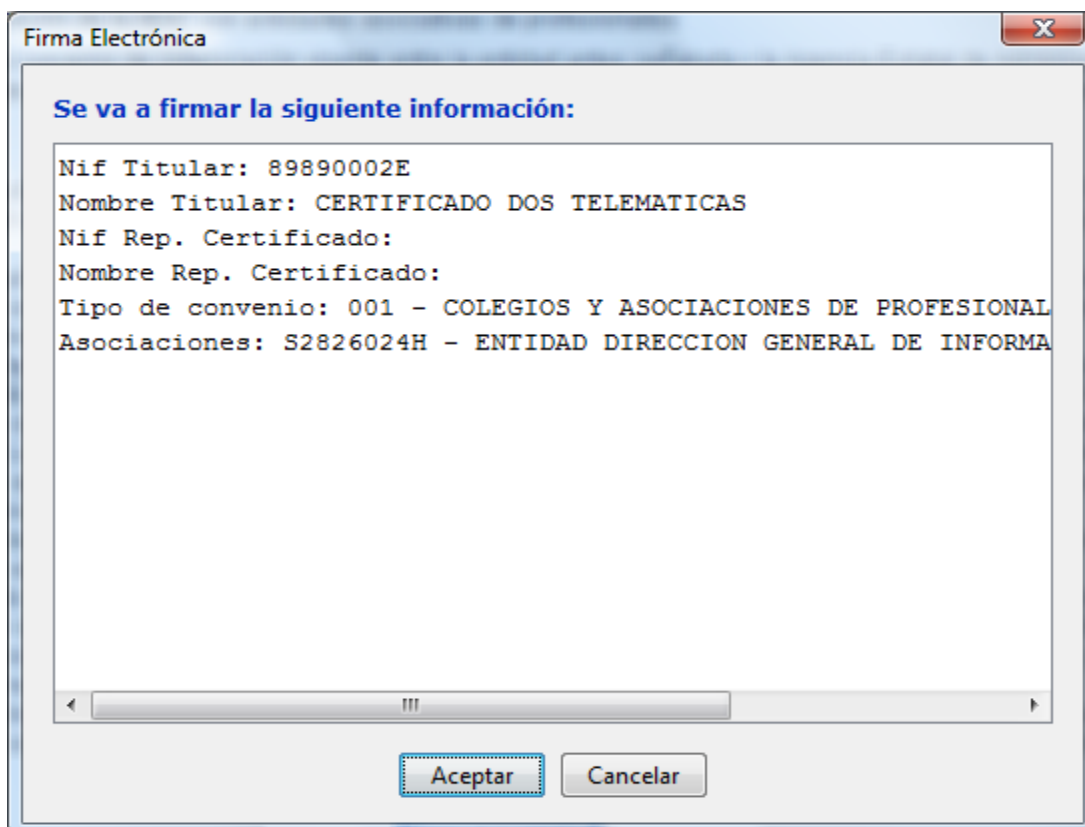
Firma Electrónica

X

Se va a firmar la siguiente información:

Nif Titular: 89890002E
Nombre Titular: CERTIFICADO DOS TELEMATICAS
Nif Rep. Certificado:
Nombre Rep. Certificado:
Tipo de convenio: 001 - COLEGIOS Y ASOCIACIONES DE PROFESIONAL
Asociaciones: S2826024H - ENTIDAD DIRECCION GENERAL DE INFORMA

Aceptar Cancelar